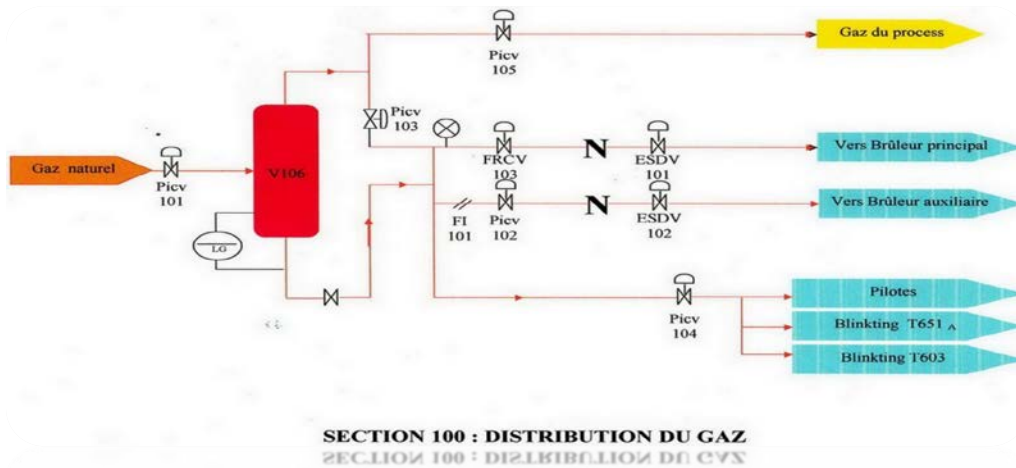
Picv
105

Gaz du process

Picv
103

Gaz naturel

Picv
101

V106

LG

FRCV
103

N

ESDV
101

Vers Brûleur principal

FI
101

Picv
102

N

ESDV
102

Vers Brûleur auxiliaire

Picv
104

Pilotes

Blinkting T651 A

Blinkting T603

SECTION 100 : DISTRIBUTION DU GAZ